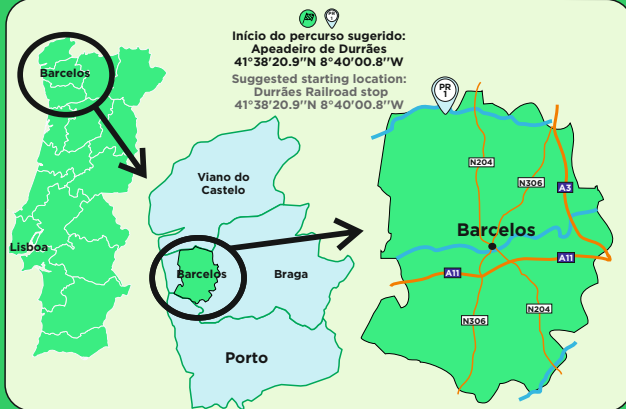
Início do percurso sugerido:
Apeadeiro de Durrães
41°38'20.9"N 8°40'00.8"W

Suggested starting location:
Durrães Railroad stop
41°38'20.9"N 8°40'00.8"W

Barcelos

Lisboa

Viano do Castelo

Barcelos

Braga

Porto

PR 1

N204

N306

A3

Barcelos

A11

A11

N306

N204